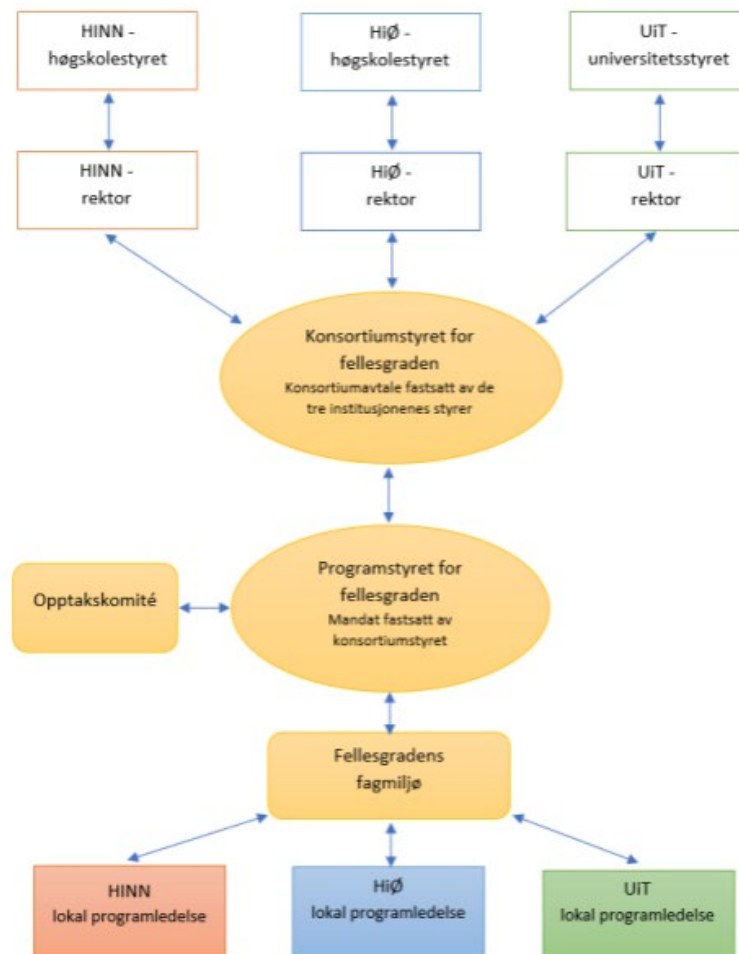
HINN - høgskolestyret

HiØ - høgskolestyret

UiT - universitetsstyret

HINN - rektor

HiØ - rektor

UiT - rektor

Konsortiumstyret for fellesgraden
Konsortiumavtale fastsatt av de tre institusjonenes styrer

Opptakskomité

Programstyret for fellesgraden
Mandat fastsatt av konsortiumstyret

Fellesgradens fagmiljø

HINN lokal programledelse

HiØ lokal programledelse

UiT lokal programledelse